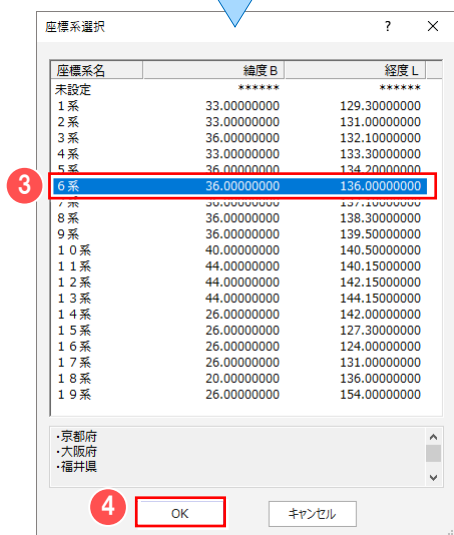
座標系選択

?

×

| 座標系名 | 緯度Ｂ | 経度Ｌ |
|---|---|---|
| 未設定 | ****** | ****** |
| １系 | 33.00000000 | 129.30000000 |
| ２系 | 33.00000000 | 131.00000000 |
| ３系 | 36.00000000 | 132.10000000 |
| ４系 | 33.00000000 | 133.30000000 |
| ５系 | 36.00000000 | 134.20000000 |
| ６系 | 36.00000000 | 136.00000000 |
| ７系 | 36.00000000 | 137.10000000 |
| ８系 | 36.00000000 | 138.30000000 |
| ９系 | 36.00000000 | 139.50000000 |
| １０系 | 40.00000000 | 140.50000000 |
| １１系 | 44.00000000 | 140.15000000 |
| １２系 | 44.00000000 | 142.15000000 |
| １３系 | 44.00000000 | 144.15000000 |
| １４系 | 26.00000000 | 142.00000000 |
| １５系 | 26.00000000 | 127.30000000 |
| １６系 | 26.00000000 | 124.00000000 |
| １７系 | 26.00000000 | 131.00000000 |
| １８系 | 20.00000000 | 136.00000000 |
| １９系 | 26.00000000 | 154.00000000 |

3

・京都府
・大阪府
・福井県

4

OK

キャンセル